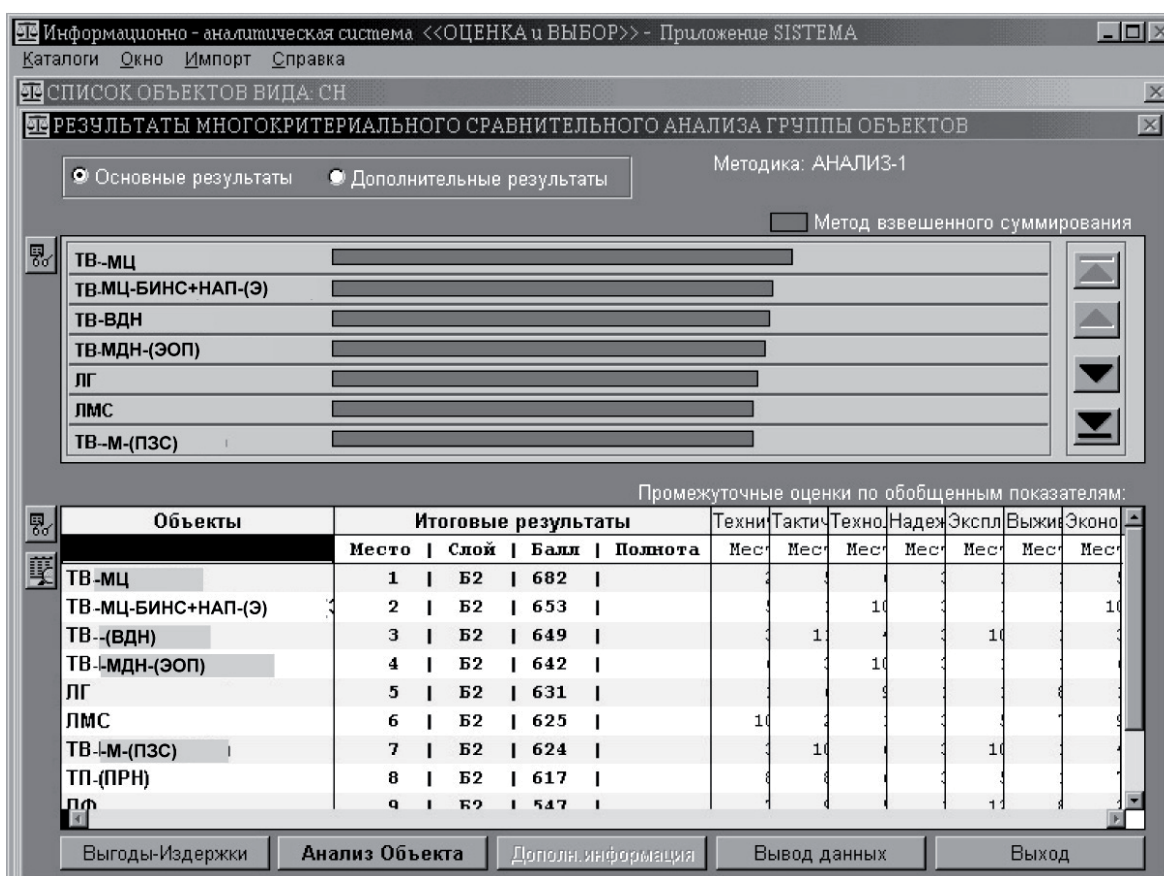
Информационно - аналитическая система <<ОЦЕНКА и ВЫБОР>> - Приложение SISTEMA
Каталоги Окно Импорт Справка
СПИСОК ОБЪЕКТОВ ВИДА: СН
РЕЗУЛЬТАТЫ МНОГОКРИТЕРИАЛЬНОГО СРАВНИТЕЛЬНОГО АНАЛИЗА ГРУППЫ ОБЪЕКТОВ

Основные результаты
Дополнительные результаты

Методика: АНАЛИЗ-1

Метод взвешенного суммирования

ТВ-МЦ
ТВ-МЦ-БИНС+НАП-(Э)
ТВ-ВДН
ТВ-МДН-(ЭОП)
ЛГ
ЛМС
ТВ-М-(ПЗС)

Промежуточные оценки по обобщенным показателям:

| Объекты | Место | Слой | Балл | Полнота | Техни | Тактич | Техно | Надеж | Экспл | Выжив | Эконо |
|---|---|---|---|---|---|---|---|---|---|---|---|
| | | | | | Мес | Мес | Мес | Мес | Мес | Мес | Мес |
| ТВ-МЦ | 1 | Б2 | 682 | | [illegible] | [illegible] | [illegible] | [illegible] | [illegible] | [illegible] | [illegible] |
| ТВ-МЦ-БИНС+НАП-(Э) | 2 | Б2 | 653 | | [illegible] | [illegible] | 10 | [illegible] | | | 10 |
| ТВ-(ВДН) | 3 | Б2 | 649 | | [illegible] | 11 | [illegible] | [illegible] | 10 | | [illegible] |
| ТВ-МДН-(ЭОП) | 4 | Б2 | 642 | | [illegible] | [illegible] | 10 | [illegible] | | | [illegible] |
| ЛГ | 5 | Б2 | 631 | | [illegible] | | 9 | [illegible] | | 8 | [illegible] |
| ЛМС | 6 | Б2 | 625 | | 10 | 2 | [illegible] | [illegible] | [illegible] | 7 | 9 |
| ТВ-М-(ПЗС) | 7 | Б2 | 624 | | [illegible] | 10 | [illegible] | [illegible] | 10 | | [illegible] |
| ТП-(ПРН) | 8 | Б2 | 617 | | 8 | 8 | | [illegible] | 5 | | 7 |
| ПФ | 9 | Б2 | 547 | | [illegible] | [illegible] | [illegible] | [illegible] | 11 | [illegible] | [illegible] |

Выгоды-Издержки
Анализ Объекта
Дополн.информация
Вывод данных
Выход